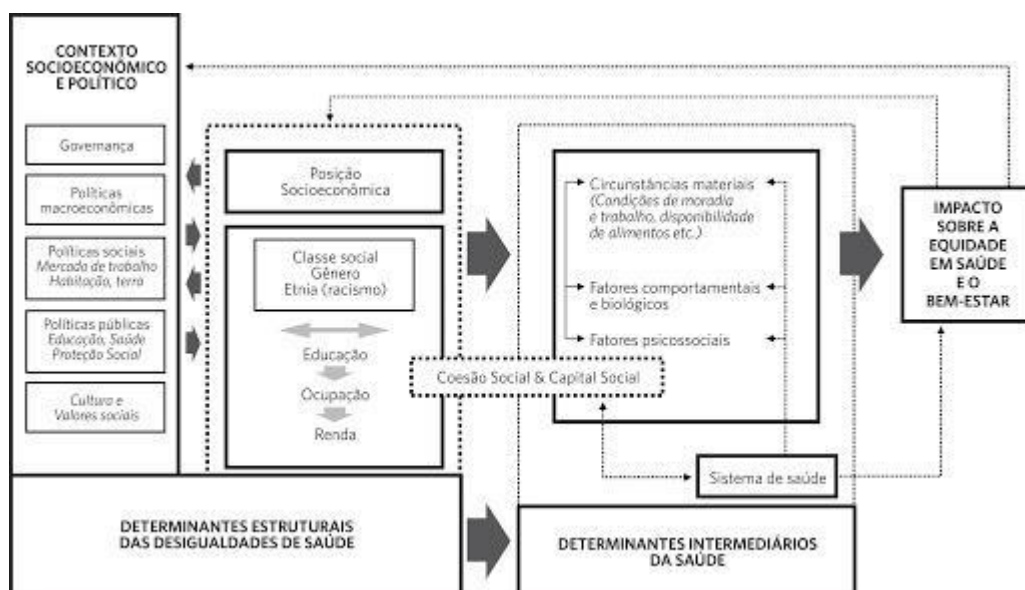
CONTEXTO SOCIOECONÔMICO E POLÍTICO

Governança

Políticas macroeconômicas

Políticas sociais
Mercado de trabalho
Habitação, terra

Políticas públicas
Educação, Saúde
Proteção Social

Cultura e
Valores sociais

Posição Socioeconômica

Classe social
Gênero
Etnia (racismo)

Educação

Ocupação

Renda

Circunstâncias materiais
(Condições de moradia e trabalho, disponibilidade de alimentos etc.)

Fatores comportamentais e biológicos

Fatores psicossociais

Coesão Social & Capital Social

Sistema de saúde

IMPACTO SOBRE A EQUIDADE EM SAÚDE E O BEM-ESTAR

DETERMINANTES ESTRUTURAIS DAS DESIGUALDADES DE SAÚDE

DETERMINANTES INTERMEDIÁRIOS DA SAÚDE